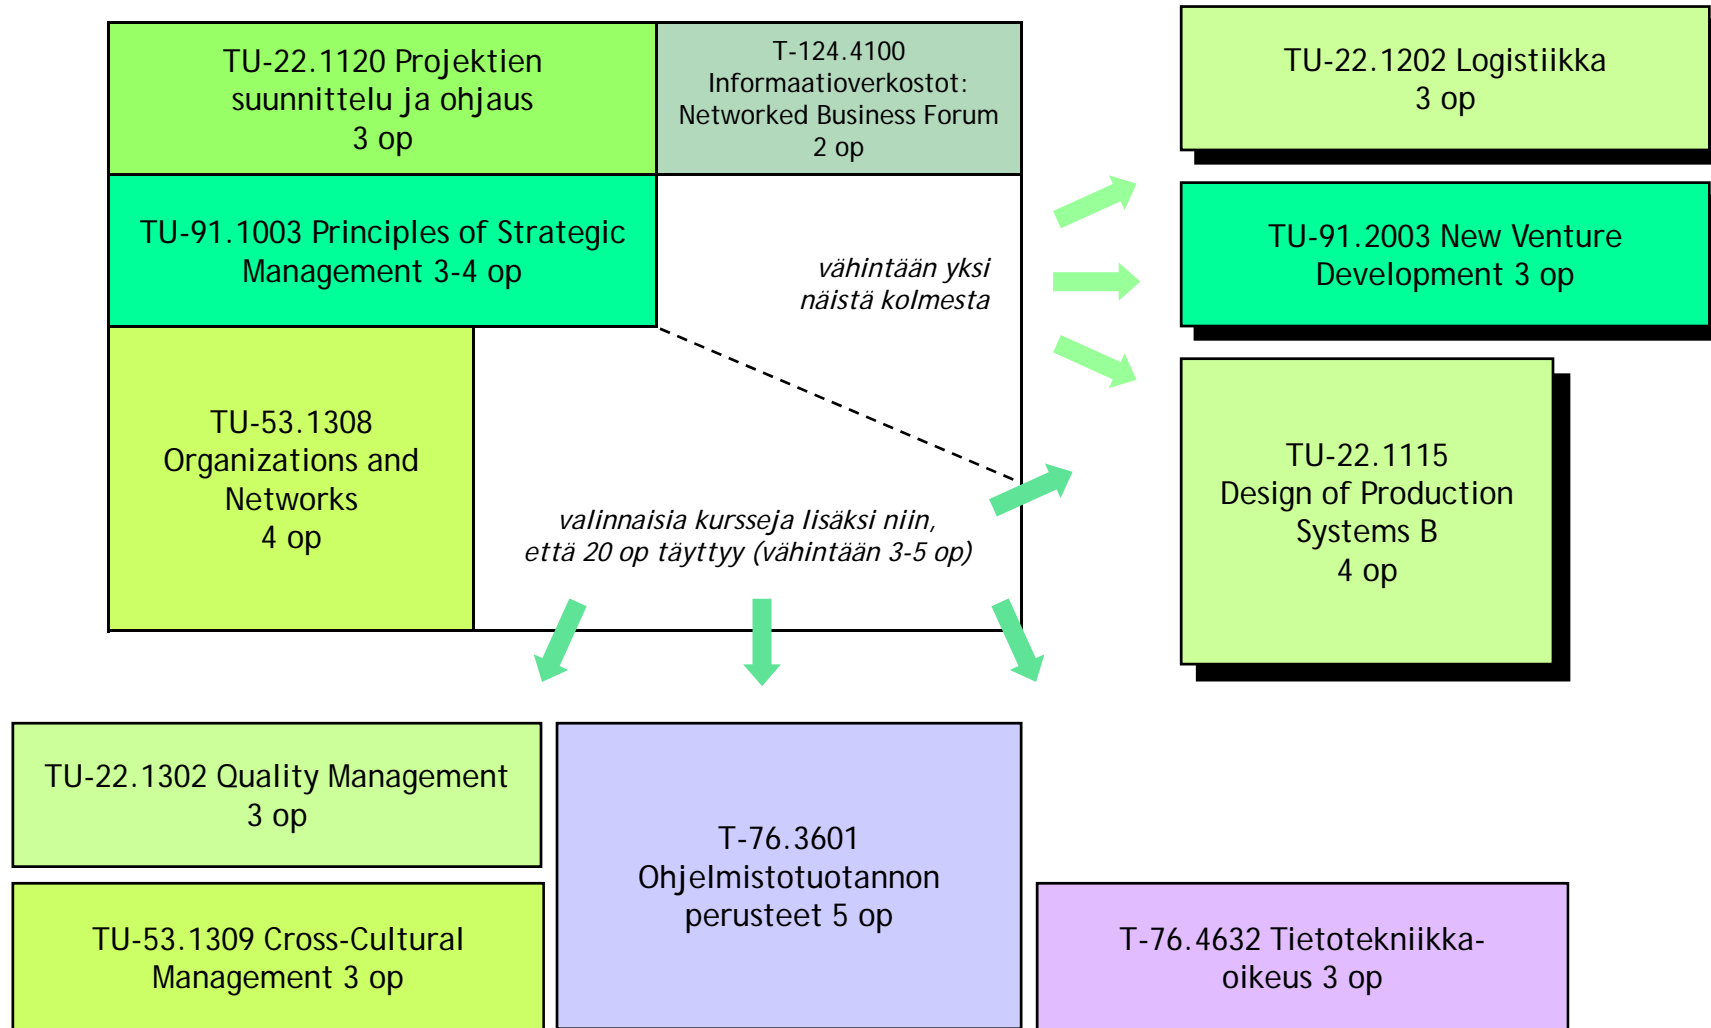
TU-22.1120 Projektien suunnittelu ja ohjaus
3 op

T-124.4100
Informaatioverkostot:
Networked Business Forum
2 op

TU-22.1202 Logistiikka
3 op

TU-91.1003 Principles of Strategic Management 3-4 op

vähintään yksi näistä kolmesta

TU-91.2003 New Venture Development 3 op

TU-53.1308
Organizations and Networks
4 op

valinnaisia kursseja lisäksi niin, että 20 op täyttyy (vähintään 3-5 op)

TU-22.1115
Design of Production Systems B
4 op

TU-22.1302 Quality Management
3 op

T-76.3601
Ohjelmistotuotannon perusteet 5 op

TU-53.1309 Cross-Cultural Management 3 op

T-76.4632 Tietotekniikka-oikeus 3 op